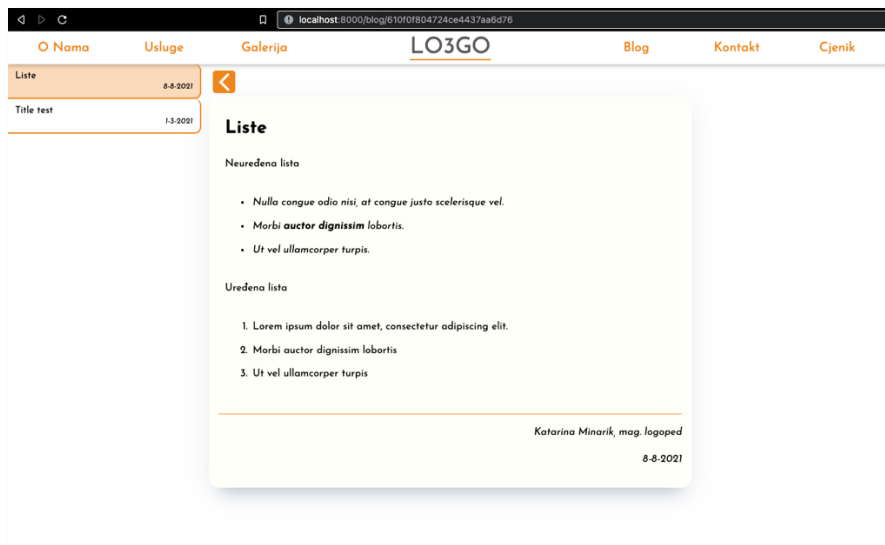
localhost:8000/blog/610f0f804724ce4437aa6d76

O Nama
Usluge
Galerija
LO3GO
Blog
Kontakt
Cjenik

Liste
8-8-2021

Title test
1-3-2021

Liste

Neuređena lista

- Nulla congue odio nisi, at congue justo scelerisque vel.
- Morbi **auctor dignissim** lobortis.
- Ut vel ullamcorper turpis.

Uređena lista

1. Lorem ipsum dolor sit amet, consectetur adipiscing elit.
2. Morbi auctor dignissim lobortis
3. Ut vel ullamcorper turpis

Katarina Minarik, mag. logoped

8-8-2021